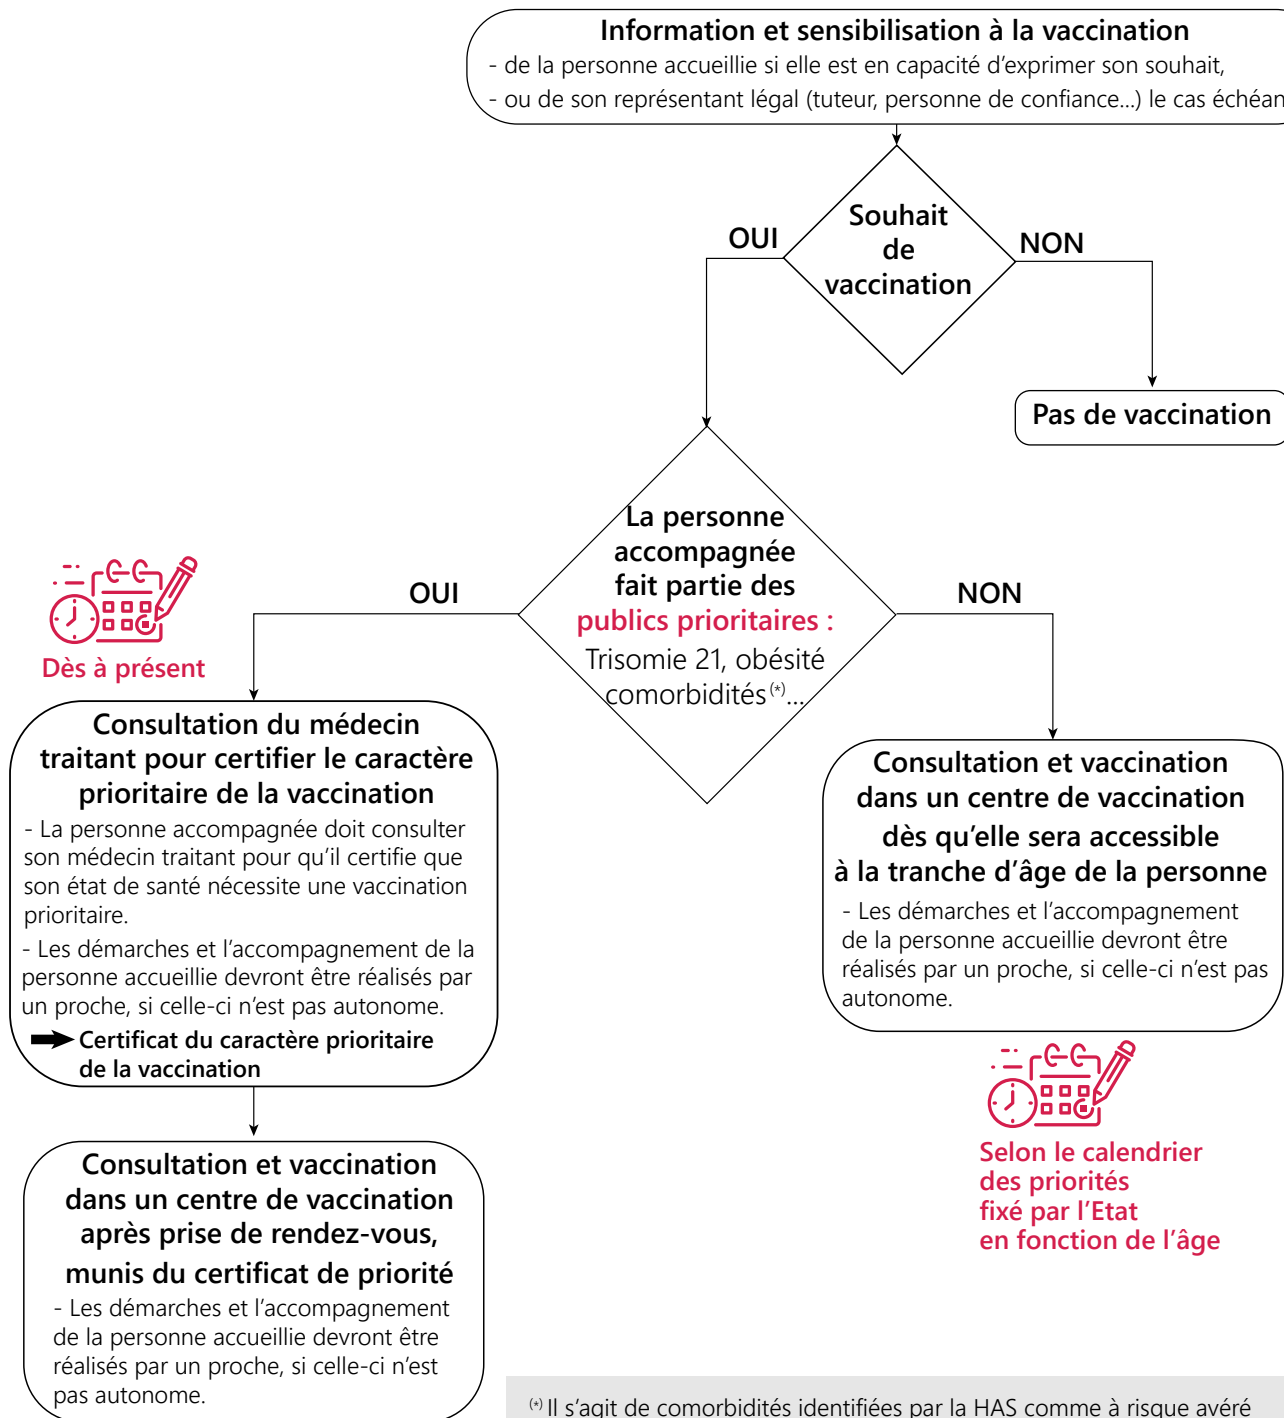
Information et sensibilisation à la vaccination
- de la personne accueillie si elle est en capacité d'exprimer son souhait,
- ou de son représentant légal (tuteur, personne de confiance...) le cas échéan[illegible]

Souhait de vaccination

OUI

NON

Pas de vaccination

La personne accompagnée fait partie des publics prioritaires : Trisomie 21, obésité comorbidités$^{(*)}$...

OUI

NON

Dès à présent

Consultation du médecin traitant pour certifier le caractère prioritaire de la vaccination

- La personne accompagnée doit consulter son médecin traitant pour qu'il certifie que son état de santé nécessite une vaccination prioritaire.

- Les démarches et l'accompagnement de la personne accueillie devront être réalisés par un proche, si celle-ci n'est pas autonome.

Certificat du caractère prioritaire de la vaccination

Consultation et vaccination dans un centre de vaccination dès qu'elle sera accessible à la tranche d'âge de la personne

- Les démarches et l'accompagnement de la personne accueillie devront être réalisés par un proche, si celle-ci n'est pas autonome.

Selon le calendrier des priorités fixé par l'Etat en fonction de l'âge

Consultation et vaccination dans un centre de vaccination après prise de rendez-vous, munis du certificat de priorité

- Les démarches et l'accompagnement de la personne accueillie devront être réalisés par un proche, si celle-ci n'est pas autonome.

$^{(*)}$ Il s'agit de comorbidités identifiées par la HAS comme à risque avéré